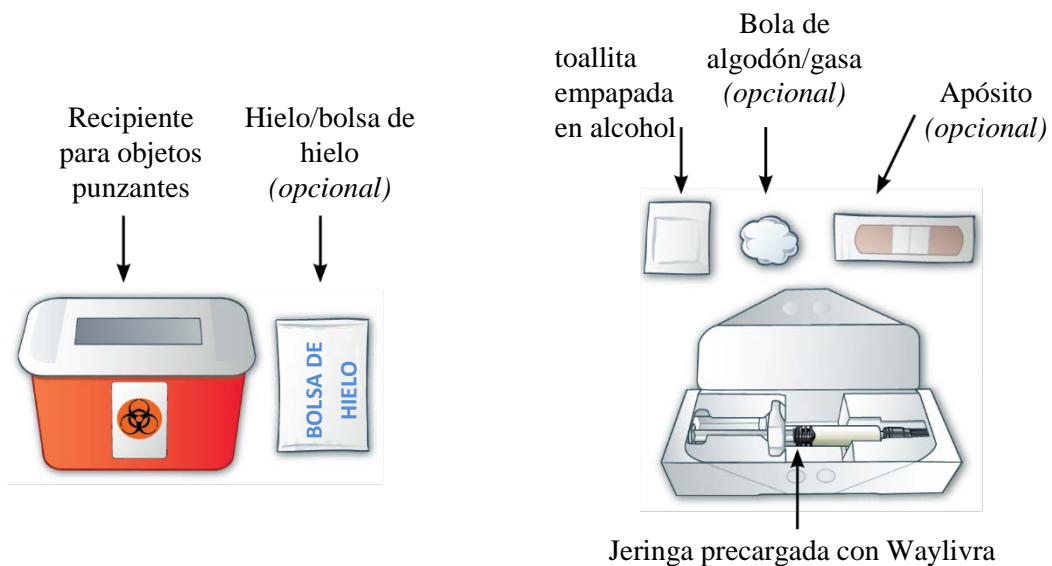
Recipiente para objetos punzantes

Hielo/bolsa de hielo *(opcional)*

BOLSA DE HIELO

toallita empapada en alcohol

Bola de algodón/gasa *(opcional)*

Apósito *(opcional)*

Jeringa precargada con Waylivra